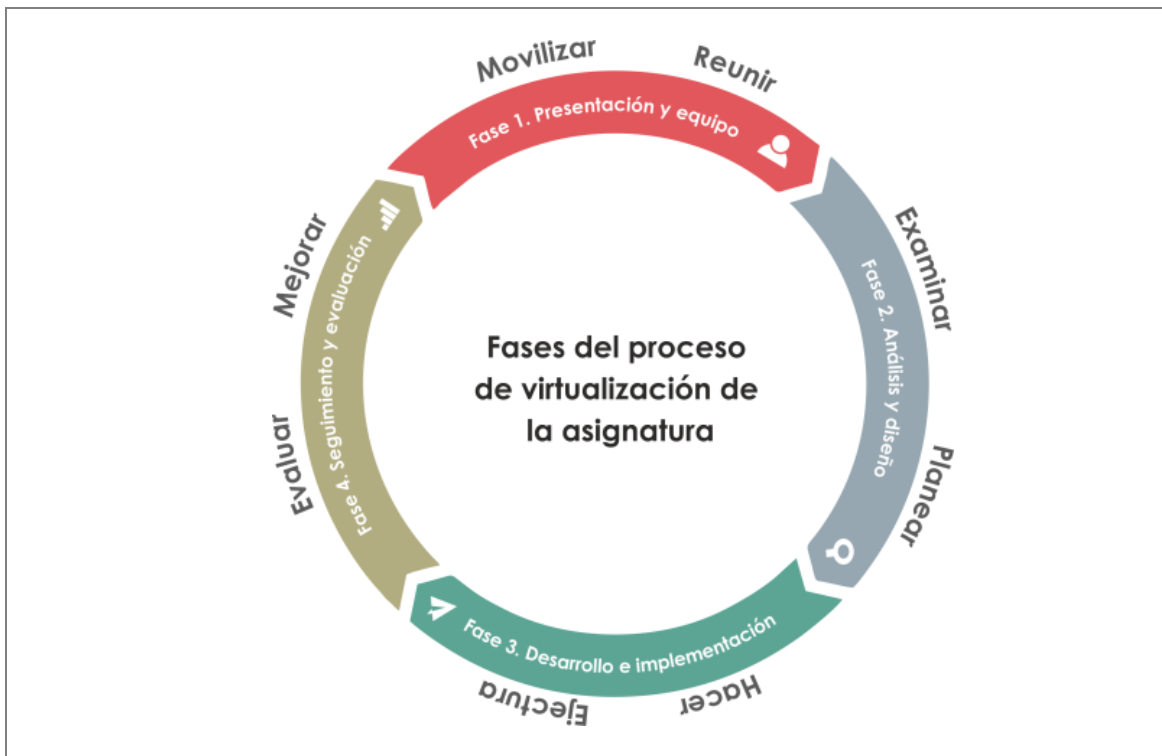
Movilizar
Reunir
Fase 1. Presentación y equipo
Examinar
Fase 2. Análisis y diseño
Planear
Fase 3. Desarrollo e implementación
Hacer
Ejectura
Evaluar
Fase 4. Seguimiento y evaluación
Mejorar

Fases del proceso de virtualización de la asignatura